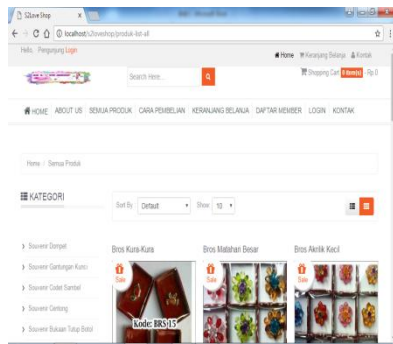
S2love Shop ×

localhost/s2loveshop/produk-list-all

Hello, Pengunjung Login

Home Keranjang Belanja Kontak

Search Here...

Shopping Cart 0 item(s) - Rp 0

HOME ABOUT US SEMUA PRODUK CARA PEMBELIAN KERANJANG BELANJA DAFTAR MEMBER LOGIN KONTAK

Home / Semua Produk

KATEGORI

Sort By Default Show 12

Souvenir Dompet

Souvenir Gantungan Kunci

Souvenir Cokleat Sambel

Souvenir Centong

Souvenir Bukaan Tutup Botol

Bros Kura-Kura

Sale

Kode: BRS/15

Bros Matahari Besar

Sale

Bros Akrilik Kecil

Sale